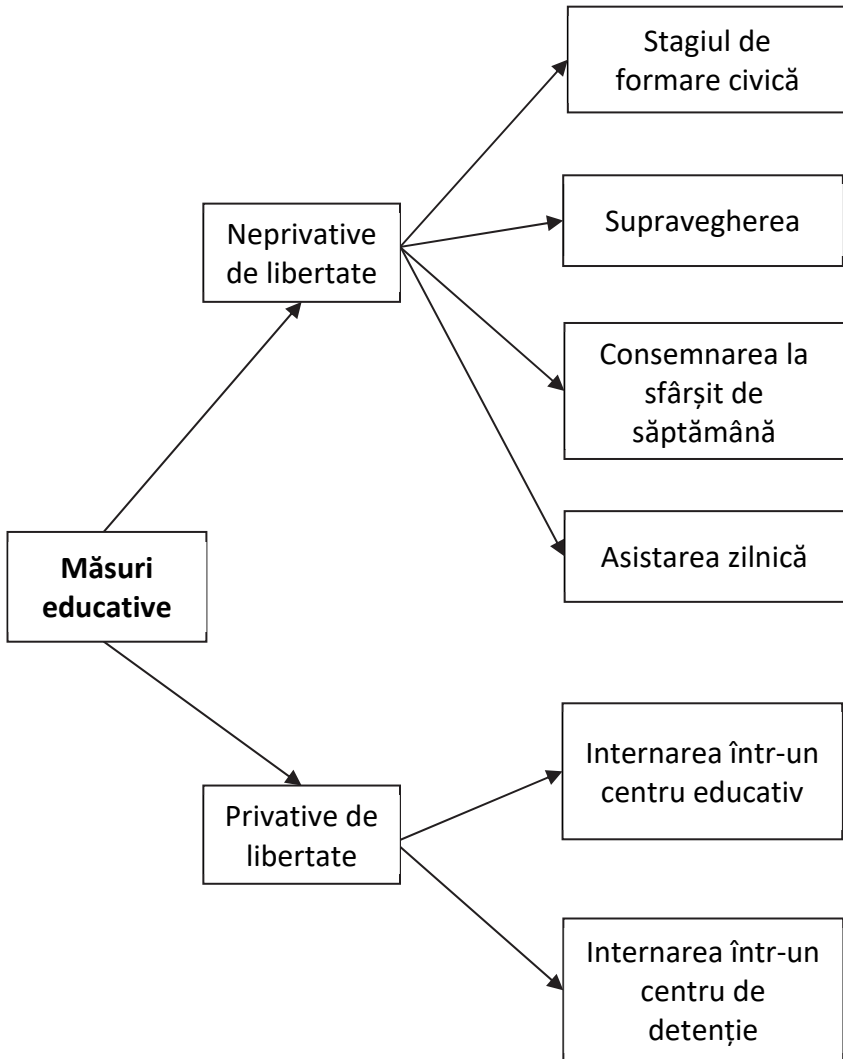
Stagiul de formare civică

Neprivative de libertate

Supravegherea

Consemnarea la sfârșit de săptămână

Asistarea zilnică

**Măsuri educative**

Internarea într-un centru educativ

Privative de libertate

Internarea într-un centru de detenție